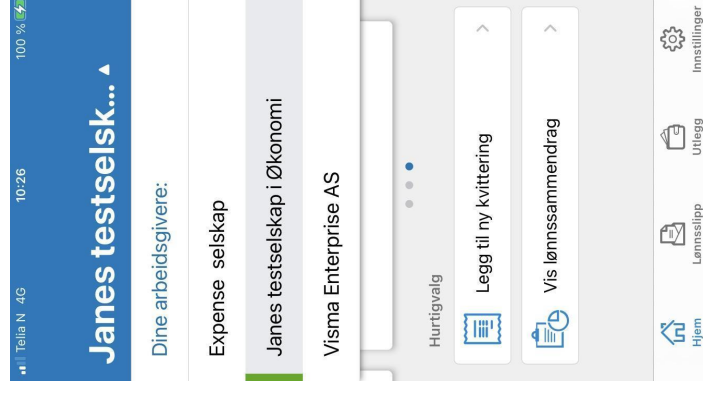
Telia N 4G
10:26
100 %

Janes testselsk... ▾

Dine arbeidsgivere:

Expense selskap

Janes testselskap i Økonomi

Visma Enterprise AS

Hurtigvalg

Legg til ny kvittering

Vis lønnssammendrag

Hjem
Lønnsslipp
Utlegg
Innstillinger